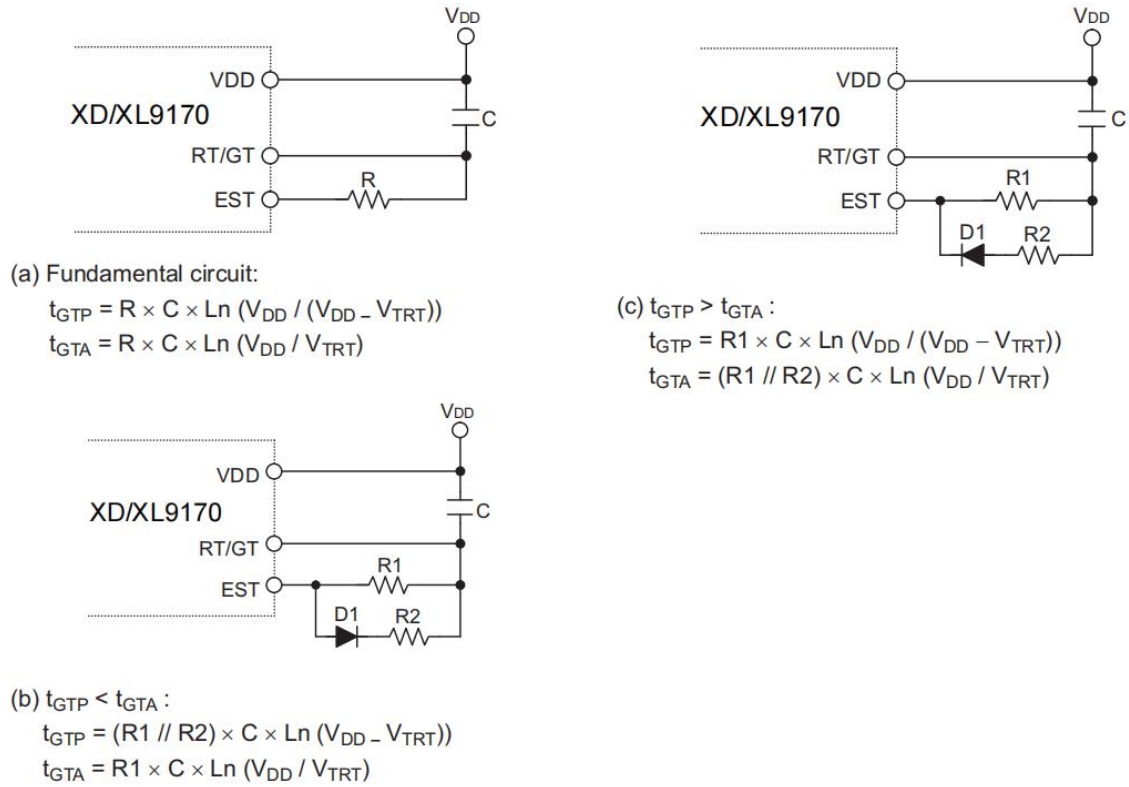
$V_{DD}$

VDD

XD/XL9170

C

RT/GT

EST

R

(a) Fundamental circuit:

$t_{GTP} = R \times C \times Ln\ (V_{DD} / (V_{DD} - V_{TRT}))$

$t_{GTA} = R \times C \times Ln\ (V_{DD} / V_{TRT})$

$V_{DD}$

VDD

XD/XL9170

C

RT/GT

R1

EST

D1

R2

(b) $t_{GTP} < t_{GTA}$ :

$t_{GTP} = (R1\ //\ R2) \times C \times Ln\ (V_{DD} - V_{TRT}))$

$t_{GTA} = R1 \times C \times Ln\ (V_{DD} / V_{TRT})$

$V_{DD}$

VDD

XD/XL9170

C

RT/GT

R1

EST

D1

R2

(c) $t_{GTP} > t_{GTA}$ :

$t_{GTP} = R1 \times C \times Ln\ (V_{DD} / (V_{DD} - V_{TRT}))$

$t_{GTA} = (R1\ //\ R2) \times C \times Ln\ (V_{DD} / V_{TRT})$